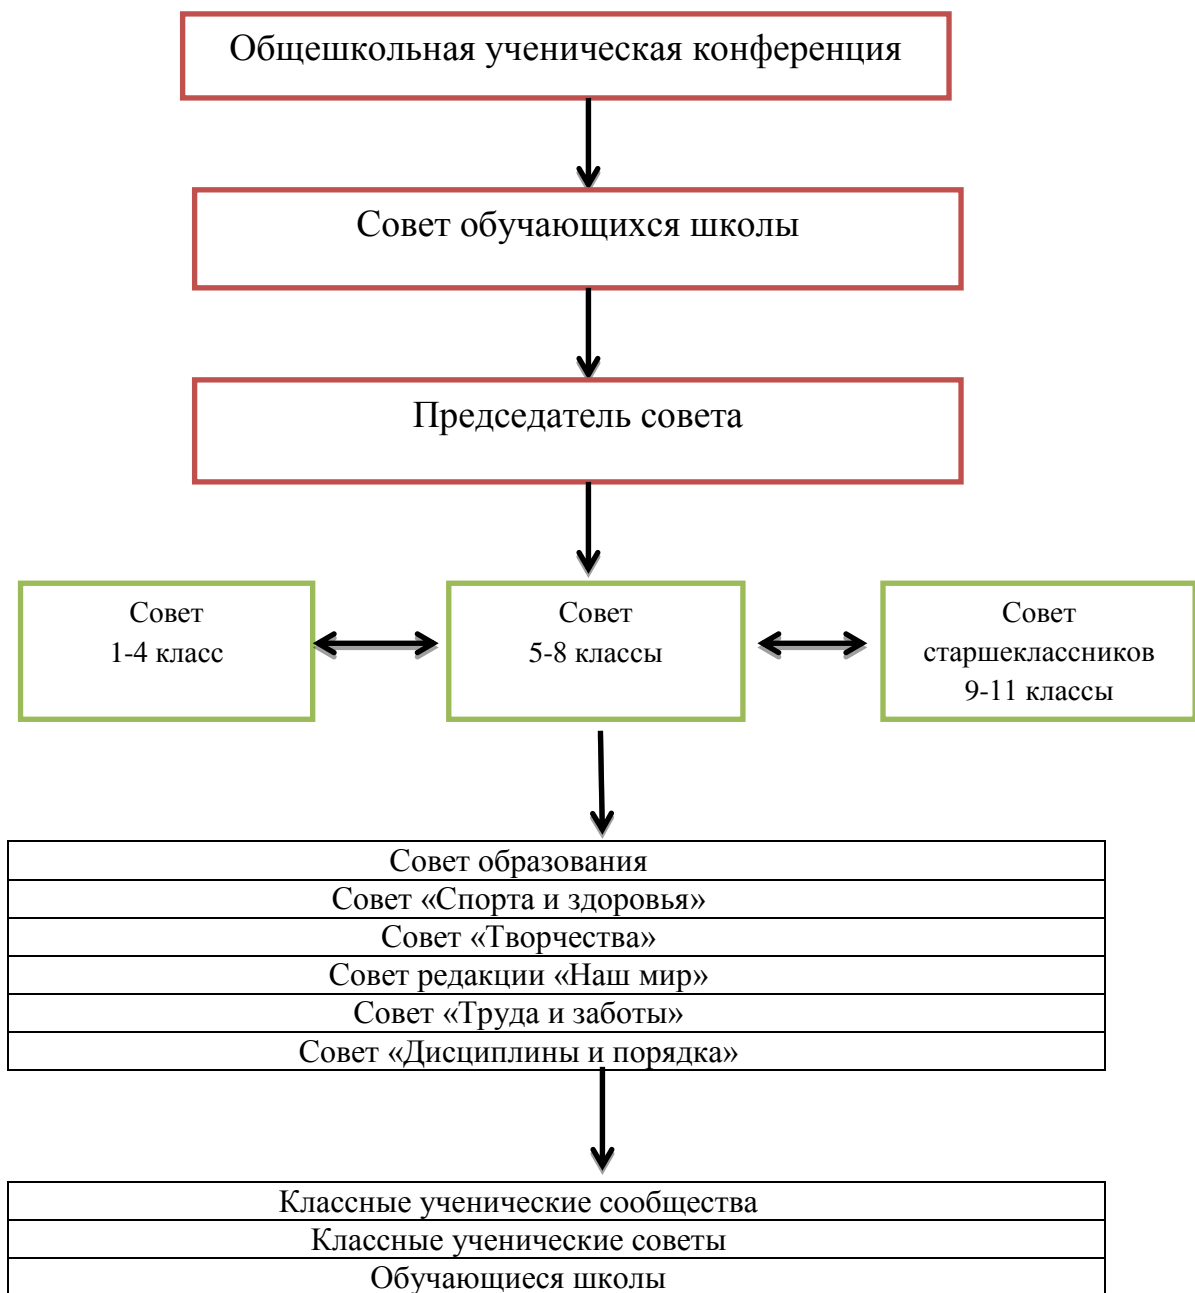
Общешкольная ученическая конференция

Совет обучающихся школы

Председатель совета

Совет
1-4 класс

Совет
5-8 классы

Совет
старшеклассников
9-11 классы

| Совет образования |
|---|
| Совет «Спорта и здоровья» |
| Совет «Творчества» |
| Совет редакции «Наш мир» |
| Совет «Труда и заботы» |
| Совет «Дисциплины и порядка» |

| Классные ученические сообщества |
|---|
| Классные ученические советы |
| Обучающиеся школы |